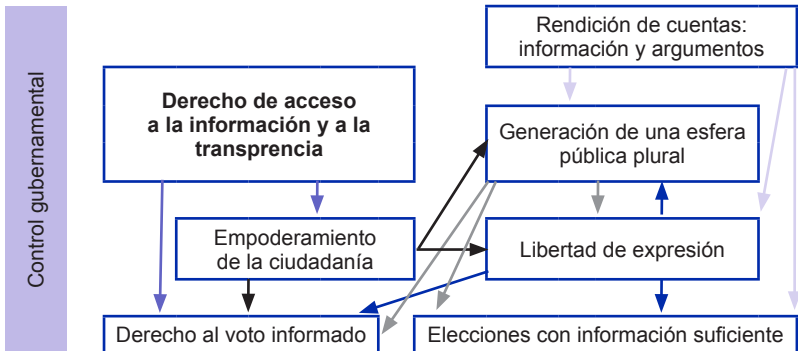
Control gubernamental

Rendición de cuentas: información y argumentos

Derecho de acceso a la información y a la transprencia

Generación de una esfera pública plural

Empoderamiento de la ciudadanía

Libertad de expresión

Derecho al voto informado

Elecciones con información suficiente